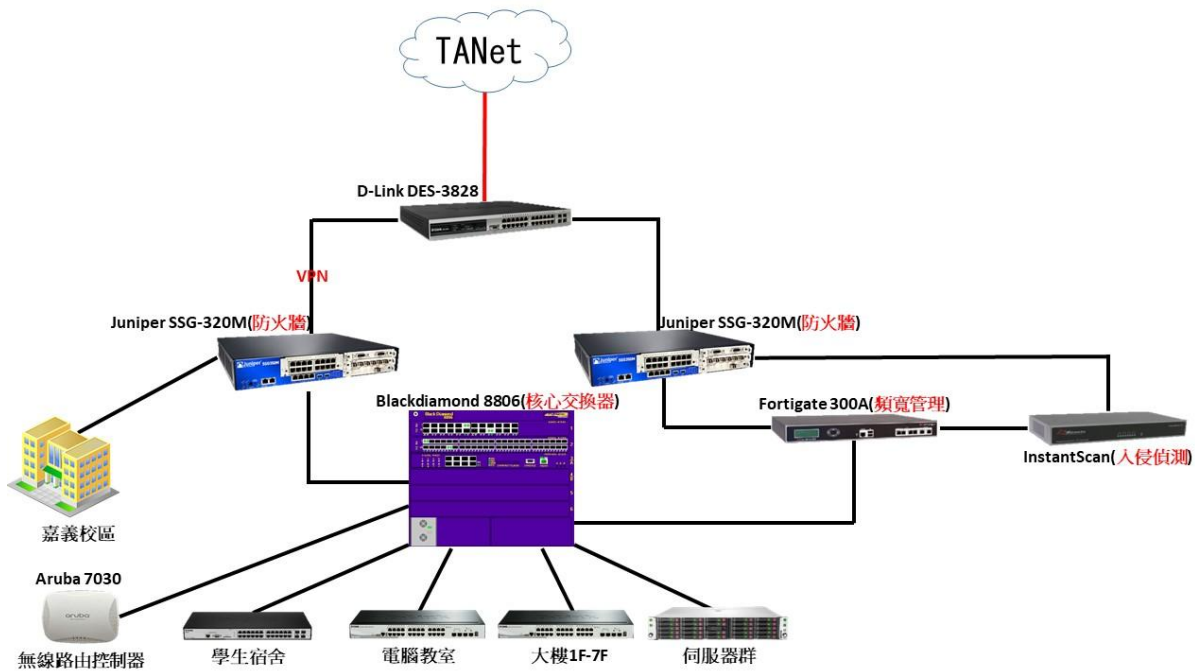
TANet

D-Link DES-3828

VPN

Juniper SSG-320M(防火牆)

Juniper SSG-320M(防火牆)

Blackdiamond 8806(核心交換器)

Fortigate 300A(頻寬管理)

InstantScan(入侵偵測)

嘉義校區

Aruba 7030

無線路由控制器

學生宿舍

電腦教室

大樓1F-7F

伺服器群